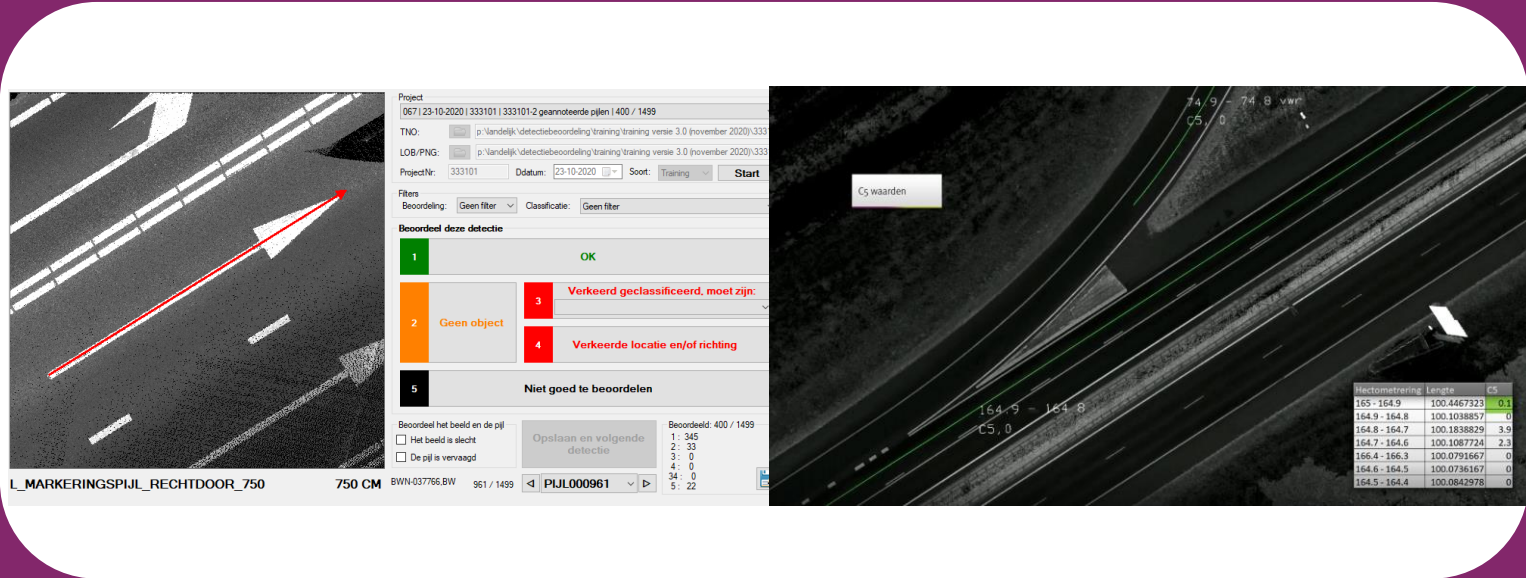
L_MARKERINGSPIJL_RECHTDOOR_750

750 CM

Project
067 | 23-10-2020 | 333101 | 333101-2 geannoteerde pijlen | 400 / 1499

TNO: p:\landelijk\detectiebeoordeling\training\training versie 3.0 (november 2020)\333

LOB/PNG: p:\landelijk\detectiebeoordeling\training\training versie 3.0 (november 2020)\333

ProjectNr: 333101 Ddatum: 23-10-2020 Soort: Training Start

Filters
Beoordeling: Geen filter Classificatie: Geen filter

Beoordeel deze detectie

1 OK

2 Geen object

3 Verkeerd geclassificeerd, moet zijn:

4 Verkeerde locatie en/of richting

5 Niet goed te beoordelen

Beoordeel het beeld en de pijl
Het beeld is slecht
De pijl is vervaagd

Opslaan en volgende detectie

Beoordeeld: 400 / 1499
1 : 345
2 : 33
3 : 0
4 : 0
34 : 0
5 : 22

BWN-037766,BW 961 / 1499 PIJL000961

74.9 - 74.8 vwr
C5, 0

C5 waarden

164.9 - 164.8
C5, 0

| Hectometrering | Lengte | C5 |
|---|---|---|
| 165 - 164.9 | 100.4467323 | 0.1 |
| 164.9 - 164.8 | 100.1038857 | 0 |
| 164.8 - 164.7 | 100.1838829 | 3.9 |
| 164.7 - 164.6 | 100.1087724 | 2.3 |
| 166.4 - 166.3 | 100.0791667 | 0 |
| 164.6 - 164.5 | 100.0736167 | 0 |
| 164.5 - 164.4 | 100.0842978 | 0 |